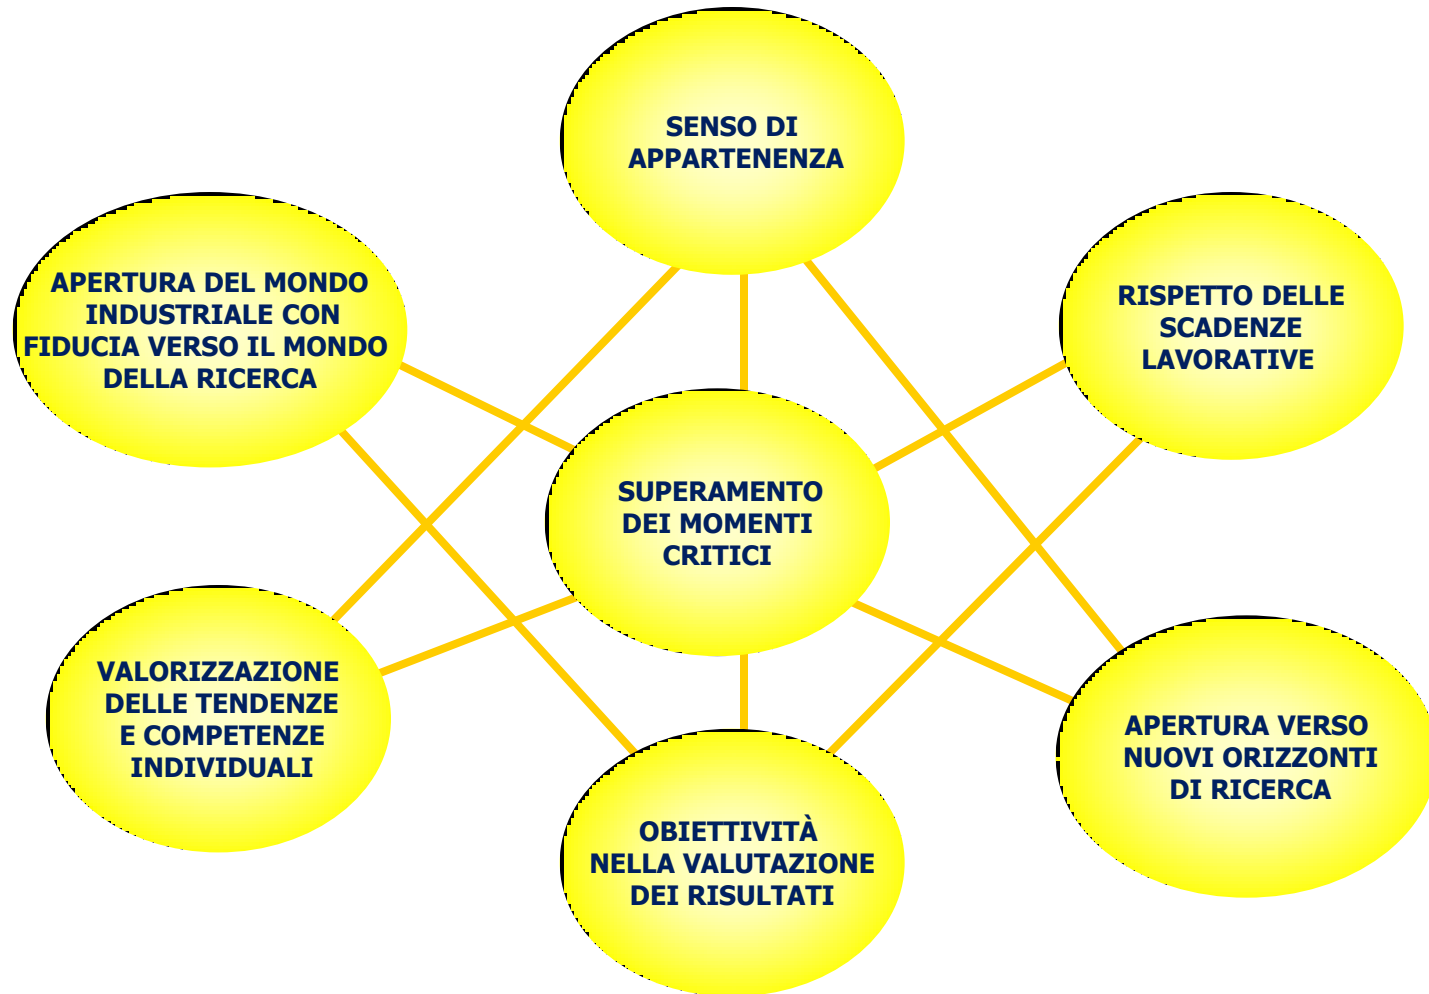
SENSO DI APPARTENENZA

APERTURA DEL MONDO INDUSTRIALE CON FIDUCIA VERSO IL MONDO DELLA RICERCA

RISPETTO DELLE SCADENZE LAVORATIVE

SUPERAMENTO DEI MOMENTI CRITICI

VALORIZZAZIONE DELLE TENDENZE E COMPETENZE INDIVIDUALI

APERTURA VERSO NUOVI ORIZZONTI DI RICERCA

OBIETTIVITÀ NELLA VALUTAZIONE DEI RISULTATI